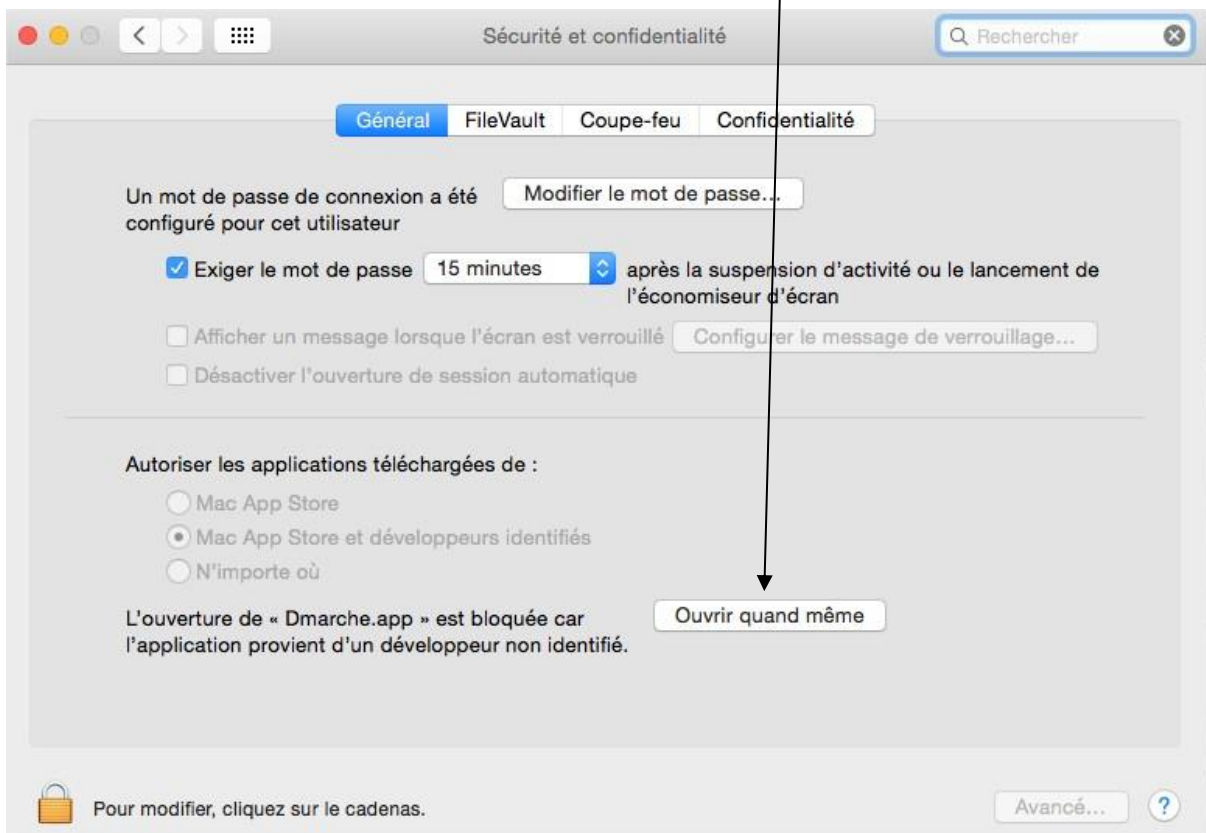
Sécurité et confidentialité

Rechercher

Général FileVault Coupe-feu Confidentialité

Un mot de passe de connexion a été configuré pour cet utilisateur

Modifier le mot de passe...

Exiger le mot de passe 15 minutes après la suspension d'activité ou le lancement de l'économiseur d'écran

Afficher un message lorsque l'écran est verrouillé

Configurer le message de verrouillage...

Désactiver l'ouverture de session automatique

Autoriser les applications téléchargées de :

Mac App Store

Mac App Store et développeurs identifiés

N'importe où

L'ouverture de « Dmarche.app » est bloquée car l'application provient d'un développeur non identifié.

Ouvrir quand même

Pour modifier, cliquez sur le cadenas.

Avancé...

?